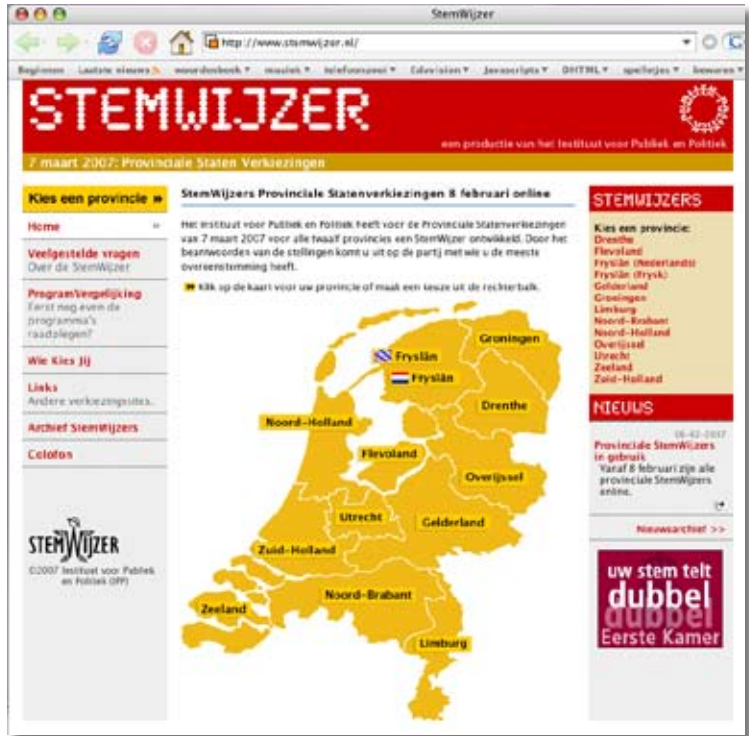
StemWijzer

http://www.stemwijzer.nl/

Beginnen Laatste nieuws woordenboek muziek telefoonzenai television Javascripts DHTML spelletjes bewaren

STEMWIJZER

een productie van het Instituut voor Publiek en Politiek

7 maart 2007: Provinciale Staten Verkiezingen

Kies een provincie »

Home

Veelgestelde vragen
Over de StemWijzer

ProgramVergelijking
Eerst nog even de programma's raadplegen?

Wie Kies Jij

Links
Andere verkiezingssites.

Archief StemWijzers

Colofon

STEMWIJZER

©2007 Instituut voor Publiek en Politiek (IPP)

StemWijzers Provinciale Statenverkiezingen 8 februari online

Het Instituut voor Publiek en Politiek heeft voor de Provinciale Statenverkiezingen van 7 maart 2007 voor alle twaalf provincies een StemWijzer ontwikkeld. Door het beantwoorden van de stellingen komt u uit op de partij met wie u de meeste overeenstemming heeft.

Klik op de kaart voor uw provincie of maak een keuze uit de rechterbalk.

Groningen

Fryslân

Fryslân

Drenthe

Noord-Holland

Flevoland

Overijssel

Utrecht

Gelderland

Zuid-Holland

Noord-Brabant

Zeeland

Limburg

STEMWIJZERS

Kies een provincie:
Drenthe
Flevoland
Fryslân (Nederlands)
Fryslân (Frysk)
Gelderland
Groningen
Limburg
Noord-Brabant
Noord-Holland
Overijssel
Utrecht
Zeeland
Zuid-Holland

NIEUWS

06-02-2007
Provinciale StemWijzers in gebruik
Vanaf 8 februari zijn alle provinciale StemWijzers online.

Nieuwsarchief >>

uw stem telt
dubbel
Eerste Kamer